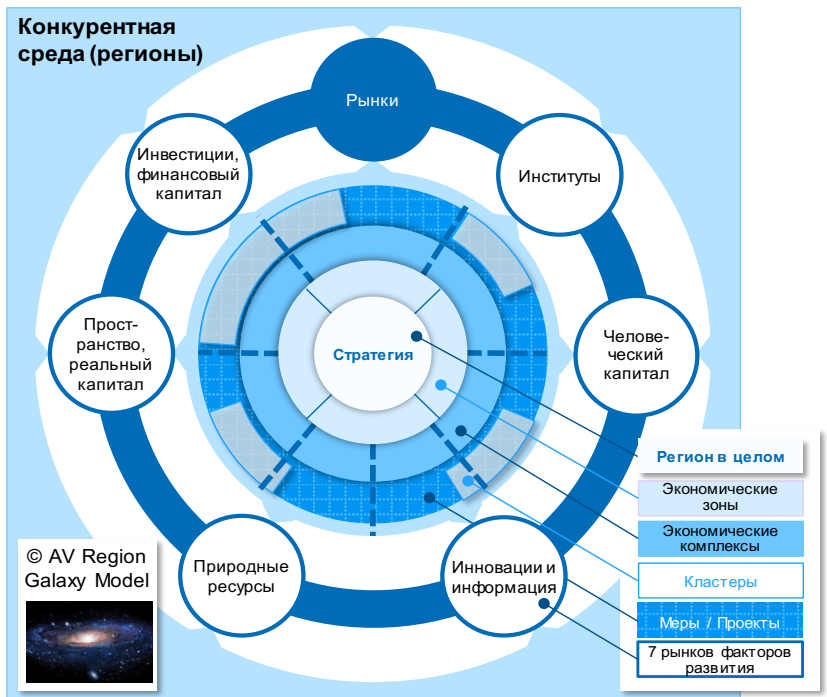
Конкурентная среда (регионы)

Рынки

Инвестиции, финансовый капитал

Институты

Прост-ранство, реальный капитал

Стратегия

Челове-ческий капитал

Природные ресурсы

Инновации и информация

© AV Region Galaxy Model

Регион в целом

Экономические зоны

Экономические комплексы

Кластеры

Меры / Проекты

7 рынков факторов развития